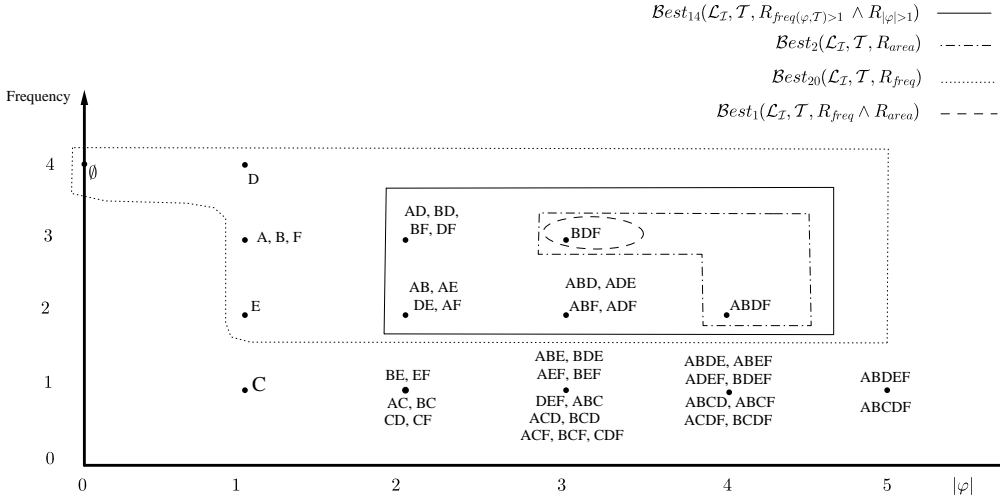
$\mathcal{B}est_{14}(\mathcal{L}_\mathcal{I}, \mathcal{T}, R_{freq(\varphi,\mathcal{T})>1} \wedge R_{|\varphi|>1})$

$\mathcal{B}est_{2}(\mathcal{L}_\mathcal{I}, \mathcal{T}, R_{area})$

$\mathcal{B}est_{20}(\mathcal{L}_\mathcal{I}, \mathcal{T}, R_{freq})$

$\mathcal{B}est_{1}(\mathcal{L}_\mathcal{I}, \mathcal{T}, R_{freq} \wedge R_{area})$

Frequency

4
$\emptyset$
D

3
A, B, F
AD, BD, BF, DF
BDF

2
E
AB, AE DE, AF
ABD, ADE ABF, ADF
ABDF

1
C
BE, EF AC, BC CD, CF
ABE, BDE AEF, BEF DEF, ABC ACD, BCD ACF, BCF, CDF
ABDE, ABEF ADEF, BDEF ABCD, ABCF ACDF, BCDF
ABDEF ABCDF

0

0 1 2 3 4 5 $|\varphi|$